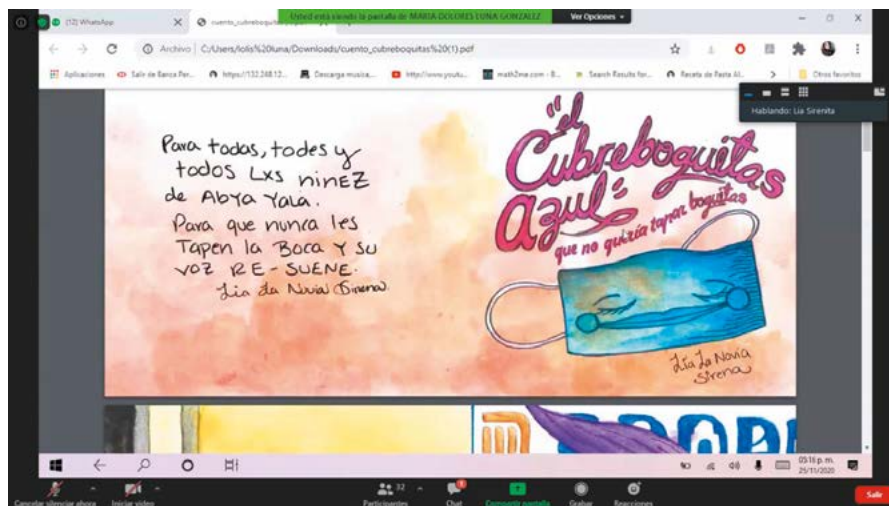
(12) WhatsApp
cuento_cubreboquitas
Usted está viendo la pantalla de MARIA DOLORES LUNA GONZALEZ
Ver Opciones
Archivo | C:/Users/lolis%20luna/Downloads/cuento_cubreboquitas%20(1).pdf
Aplicaciones
Salir de Banca Per...
https://132.248.12...
Descarga musica...
http://www.youtu...
math2me.com - B...
Search Results for...
Receta de Pasta Al...
Otros favoritos
Hablando: Lia Sirenita

Para todas, todes y todos Lxs ninez de Abya Yala. Para que nunca les Tapen la Boca y su voz RE-SUENE.
Lía La Novia Sirena

"el Cubreboquitas azul"
que no quiría tapar boquitas

Lía La Novia Sirena

05:16 p. m.
25/11/2020

Cancelar silenciar ahora
Iniciar video
Participantes 32
Chat
Compartir pantalla
Grabar
Reacciones
Salir